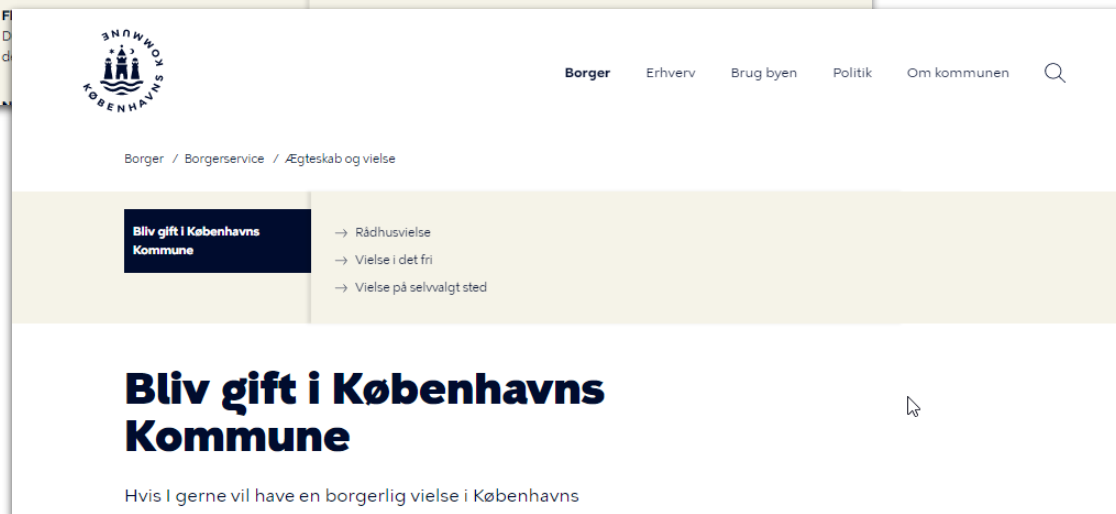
Fl
D
d

KØBENHAVNS KOMMUNE

Borger Erhverv Brug byen Politik Om kommunen

Borger / Borgerservice / Ægteskab og vielse

Bliv gift i Københavns Kommune

→ Rådhusvielse
→ Vielse i det fri
→ Vielse på selvvalgt sted

Bliv gift i Københavns Kommune

Hvis I gerne vil have en borgerlig vielse i Københavns